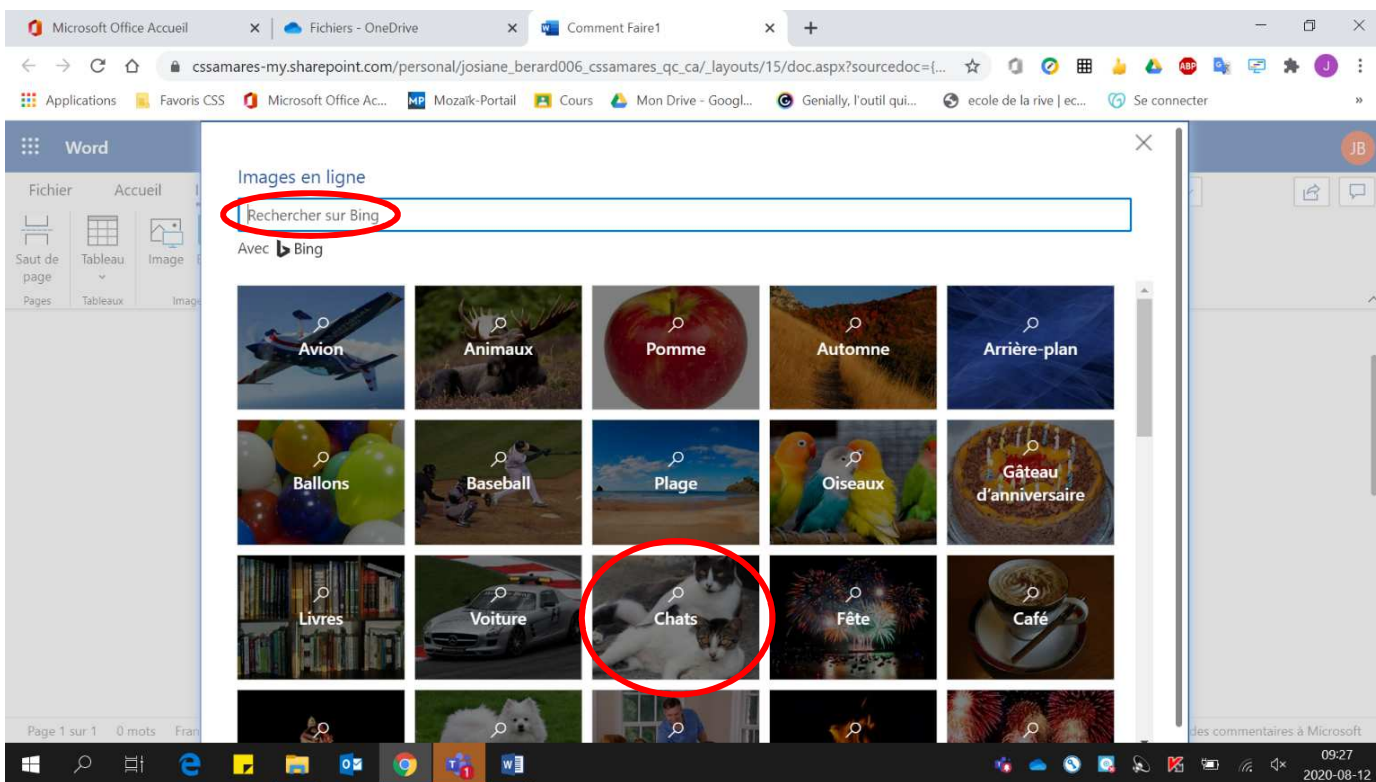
Microsoft Office Accueil
Fichiers - OneDrive
Comment Faire1

cssamares-my.sharepoint.com/personal/josiane_berard006_cssamares_qc_ca/_layouts/15/doc.aspx?sourcedoc={...

Applications Favoris CSS Microsoft Office Ac... Mozaïk-Portail Cours Mon Drive - Googl... Genially, l'outil qui... ecole de la rive | ec... Se connecter

Word
JB

Fichier Accueil

Saut de page
Tableau
Image
Pages Tableaux Image

Images en ligne

Rechercher sur Bing

Avec Bing

Avion
Animaux
Pomme
Automne
Arrière-plan
Ballons
Baseball
Plage
Oiseaux
Gâteau d'anniversaire
Livres
Voiture
Chats
Fête
Café

Page 1 sur 1 0 mots Fran
des commentaires à Microsoft

09:27
2020-08-12